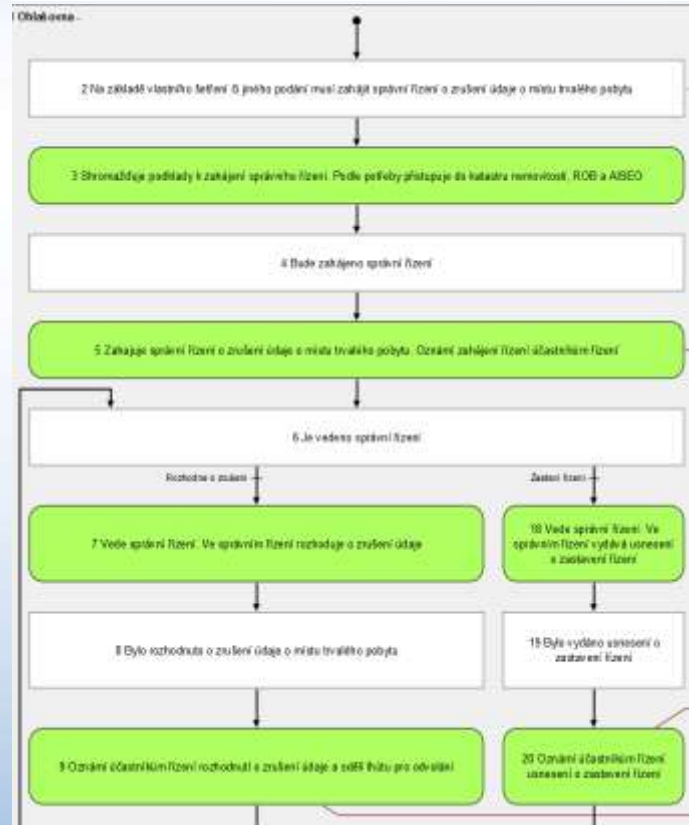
Ohlašovna

2 Na základě vlastního šetření či jiného podání musí zahájit správní řízení o zrušení údaje o místu trvalého pobytu

3 Shromažďuje podklady k zahájení správního řízení. Podle potřeby přistupuje do katastru nemovitostí, ROB a AISEO

4 Bude zahájeno správní řízení

5 Zahajuje správní řízení o zrušení údaje o místu trvalého pobytu. Oznámí zahájení řízení účastníkům řízení

6 Je vedeno správní řízení

Rozhodne o zrušení

Zastaví řízení

7 Vede správní řízení. Ve správním řízení rozhoduje o zrušení údaje

18 Vede správní řízení. Ve správním řízení vydává usnesení o zastavení řízení

8 Bylo rozhodnuto o zrušení údaje o místu trvalého pobytu

19 Bylo vydáno usnesení o zastavení řízení

9 Oznámí účastníkům řízení rozhodnutí o zrušení údaje a sdělí lhůtu pro odvolání

20 Oznámí účastníkům řízení usnesení o zastavení řízení